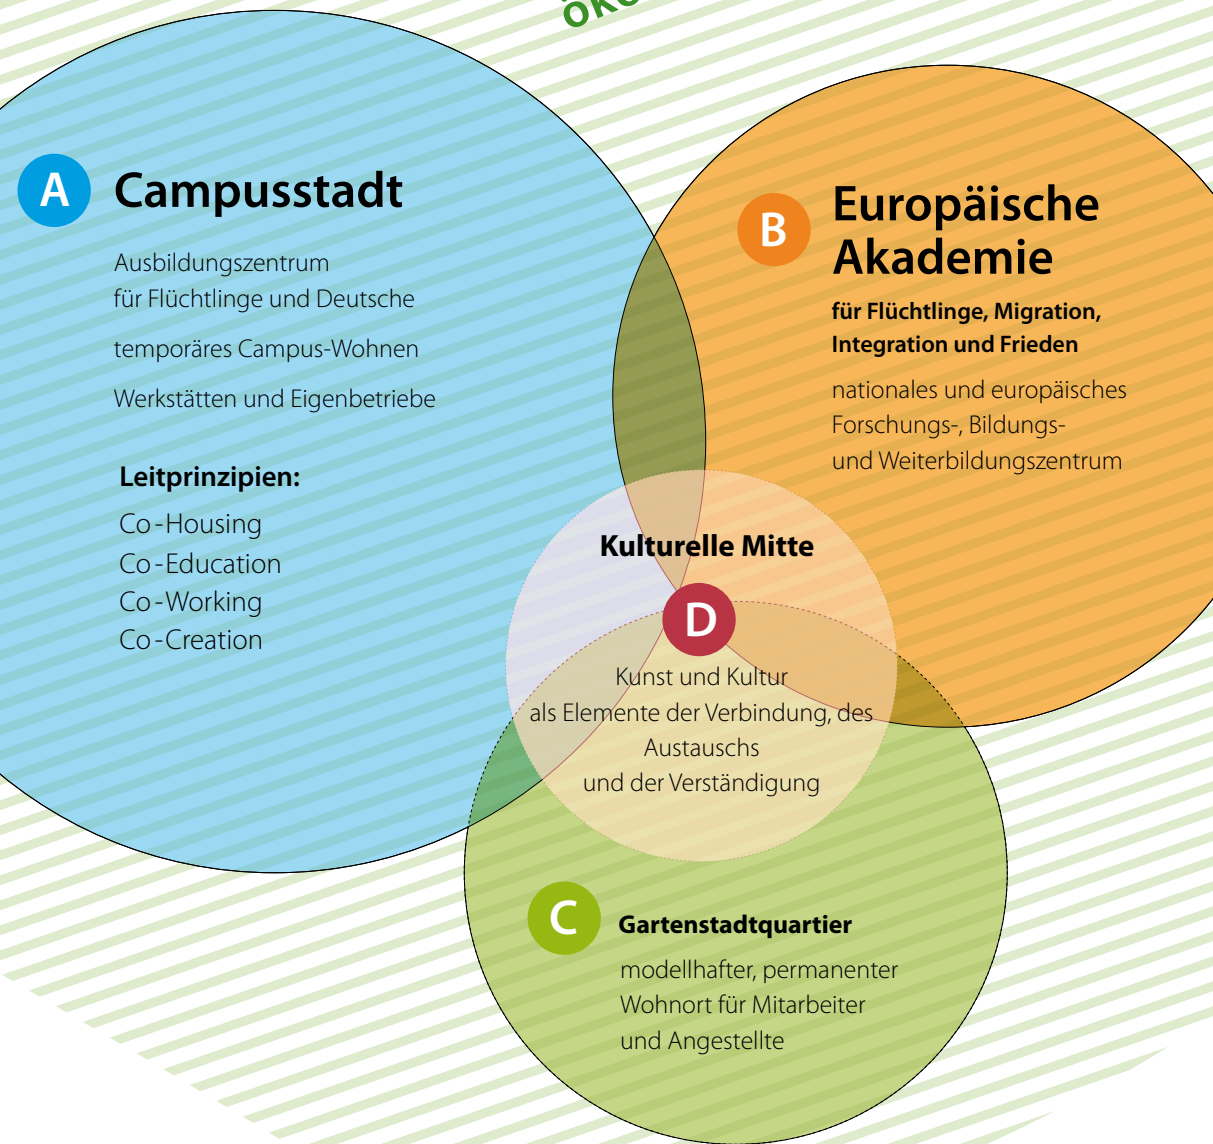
ÖKO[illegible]

A Campusstadt

Ausbildungszentrum für Flüchtlinge und Deutsche

temporäres Campus-Wohnen

Werkstätten und Eigenbetriebe

Leitprinzipien:

Co-Housing
Co-Education
Co-Working
Co-Creation

B Europäische Akademie

für Flüchtlinge, Migration, Integration und Frieden

nationales und europäisches Forschungs-, Bildungs- und Weiterbildungszentrum

Kulturelle Mitte

D

Kunst und Kultur als Elemente der Verbindung, des Austauschs und der Verständigung

C Gartenstadtquartier

modellhafter, permanenter Wohnort für Mitarbeiter und Angestellte